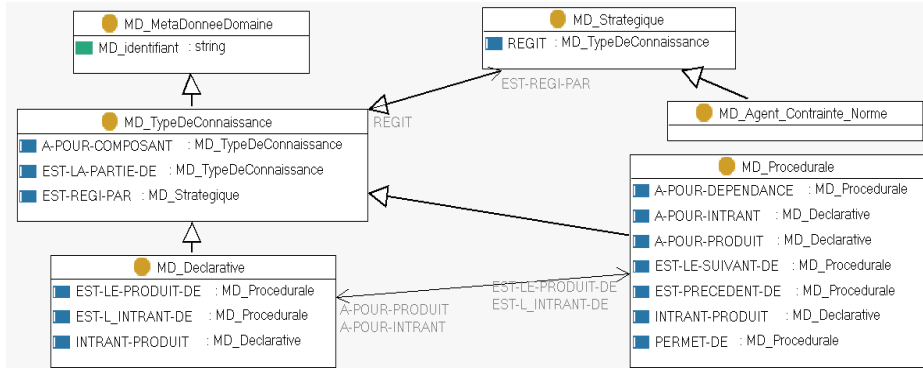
MD_MetaDonneeDomaine
MD_identifiant : string

MD_Strategique
REGIT : MD_TypeDeConnaissance

EST-REGI-PAR

REGIT

MD_Agent_Contrainte_Norme

MD_TypeDeConnaissance
A-POUR-COMPOSANT : MD_TypeDeConnaissance
EST-LA-PARTIE-DE : MD_TypeDeConnaissance
EST-REGI-PAR : MD_Strategique

MD_Procedurale
A-POUR-DEPENDANCE : MD_Procedurale
A-POUR-INTRANT : MD_Declarative
A-POUR-PRODUIT : MD_Declarative
EST-LE-SUIVANT-DE : MD_Procedurale
EST-PRECEDENT-DE : MD_Procedurale
INTRANT-PRODUIT : MD_Declarative
PERMET-DE : MD_Procedurale

MD_Declarative
EST-LE-PRODUIT-DE : MD_Procedurale
EST-L_INTRANT-DE : MD_Procedurale
INTRANT-PRODUIT : MD_Declarative

EST-LE-PRODUIT-DE
EST-L_INTRANT-DE
A-POUR-PRODUIT
A-POUR-INTRANT